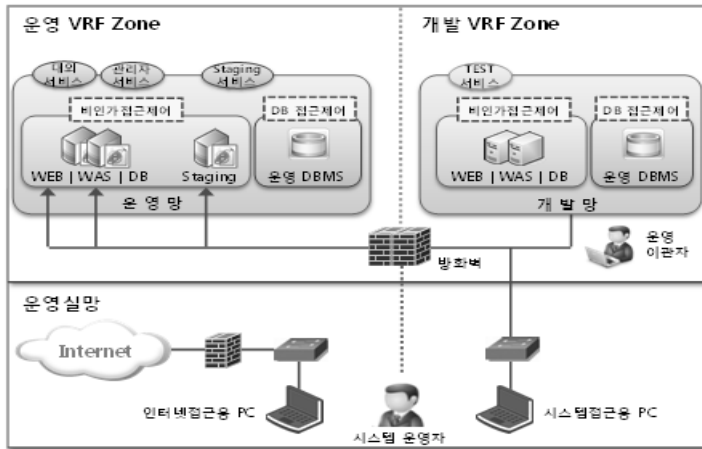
운영 VRF Zone

대외 서비스

관리자 서비스

Staging 서비스

비인가접근제어

DB 접근제어

WEB | WAS | DB

Staging

운영 DBMS

운 영 망

개발 VRF Zone

TEST 서비스

비인가접근제어

DB 접근제어

WEB | WAS | DB

운영 DBMS

개 발 망

운영 이관자

방화벽

운영실망

Internet

인터넷접근용 PC

시스템 운영자

시스템접근용 PC